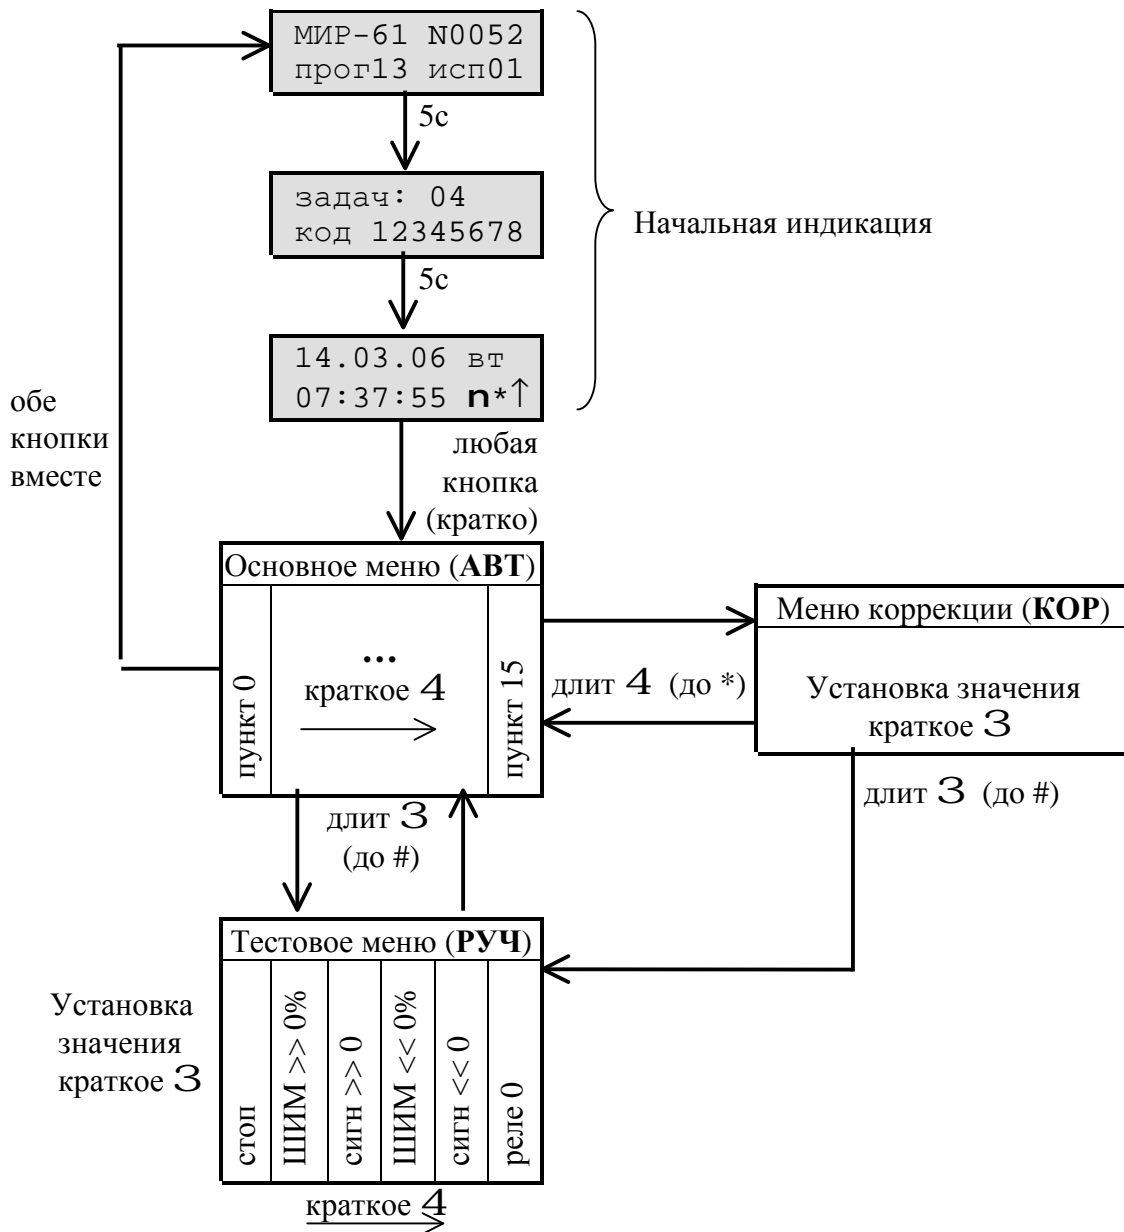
МИР-61 N0052
прог13 исп01

5с

задач: 04
код 12345678

5с

14.03.06 вт
07:37:55 n*↑

Начальная индикация

обе кнопки вместе

любая кнопка (кратко)

Основное меню (**АВТ**)

пункт 0

...
краткое 4

пункт 15

Меню коррекции (**КОР**)

длит 4 (до *)

Установка значения краткое 3

длит 3 (до #)

длит 3 (до #)

Тестовое меню (**РУЧ**)

Установка значения краткое 3

стоп

ШИМ >> 0%

сигн >> 0

ШИМ << 0%

сигн << 0

реле 0

краткое 4